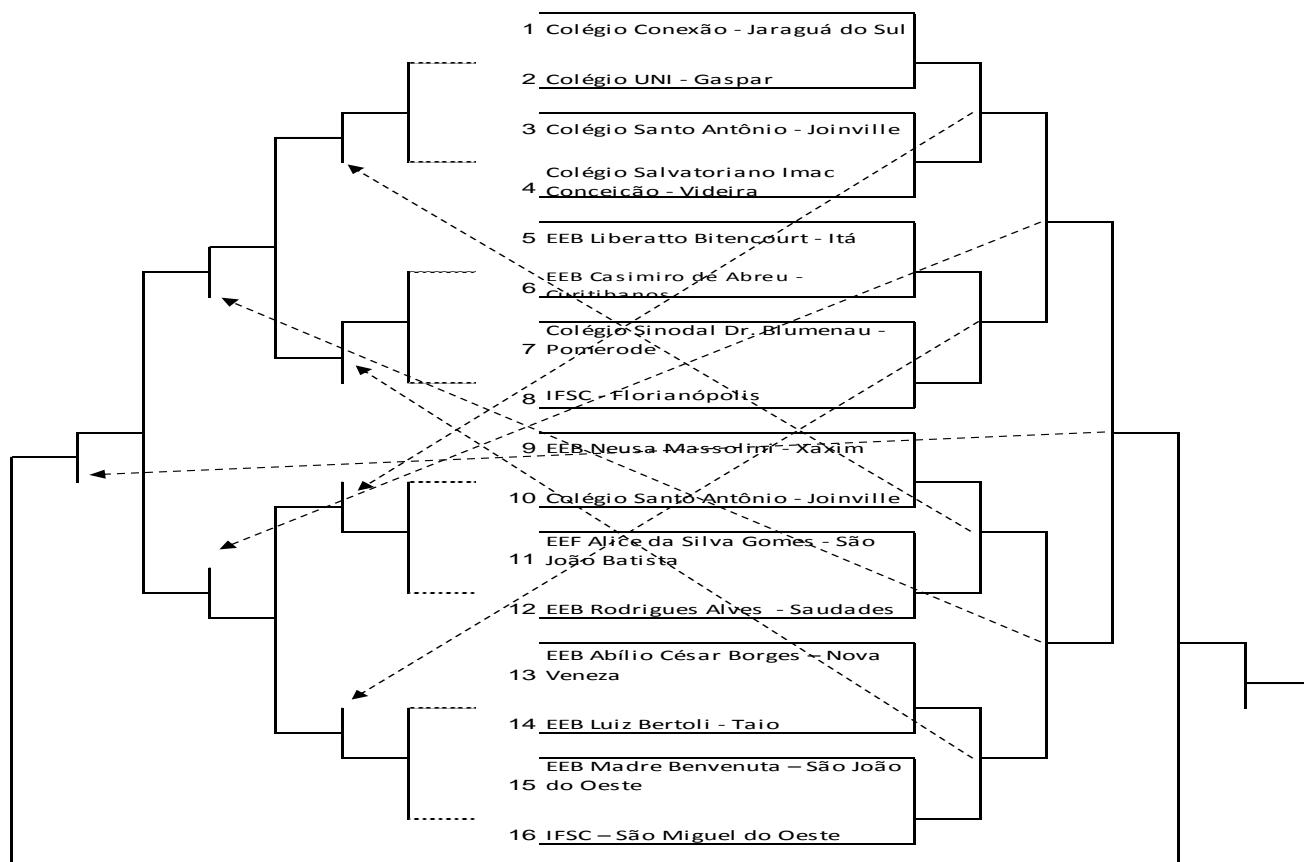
1 Colégio Conexão - Jaraguá do Sul
2 Colégio UNI - Gaspar
3 Colégio Santo Antônio - Joinville
4 Colégio Salvatoriano Imac Conceição - Videira
5 EEB Liberatto Bitencourt - Itá
6 EEB Casimiro de Abreu - Curitibanos
7 Colégio Sinodal Dr. Blumenau - Pomerode
8 IFSC - Florianópolis
9 EEB Neusa Massolini - Xaxim
10 Colégio Santo Antônio - Joinville
11 EEF Alice da Silva Gomes - São João Batista
12 EEB Rodrigues Alves - Saudades
13 EEB Abílio César Borges – Nova Veneza
14 EEB Luiz Bertoli - Taio
15 EEB Madre Benvenuta – São João do Oeste
16 IFSC – São Miguel do Oeste